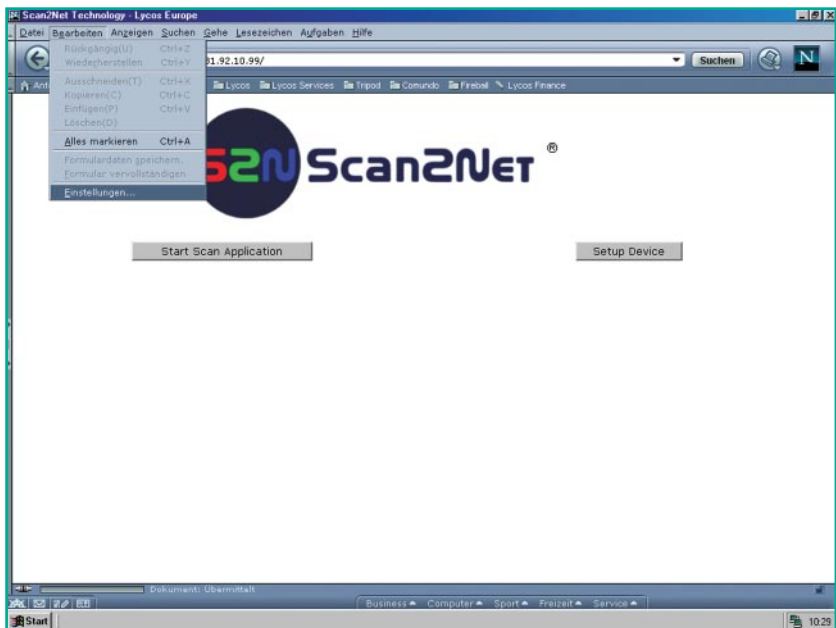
Scan2Net Technology - Lycos Europe

Datei Bearbeiten Anzeigen Suchen Gehe Lesezeichen Aufgaben Hilfe

Rückgängig(U) Ctrl+Z
Wiederherstellen Ctrl+Y
Ausschneiden(T) Ctrl+X
Kopieren(C) Ctrl+C
Einfügen(P) Ctrl+V
Löschen(D)
Alles markieren Ctrl+A
Formulardaten speichern
Formular vervollständigen
Einstellungen...

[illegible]31.92.10.99/

Suchen

N

Ant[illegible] Lycos Lycos Services Tripod Comundo Fireball Lycos Finance

S2N Scan2Net ®

Start Scan Application

Setup Device

Dokument: Übermittelt

Business Computer Sport Freizeit Service

Start

10:29